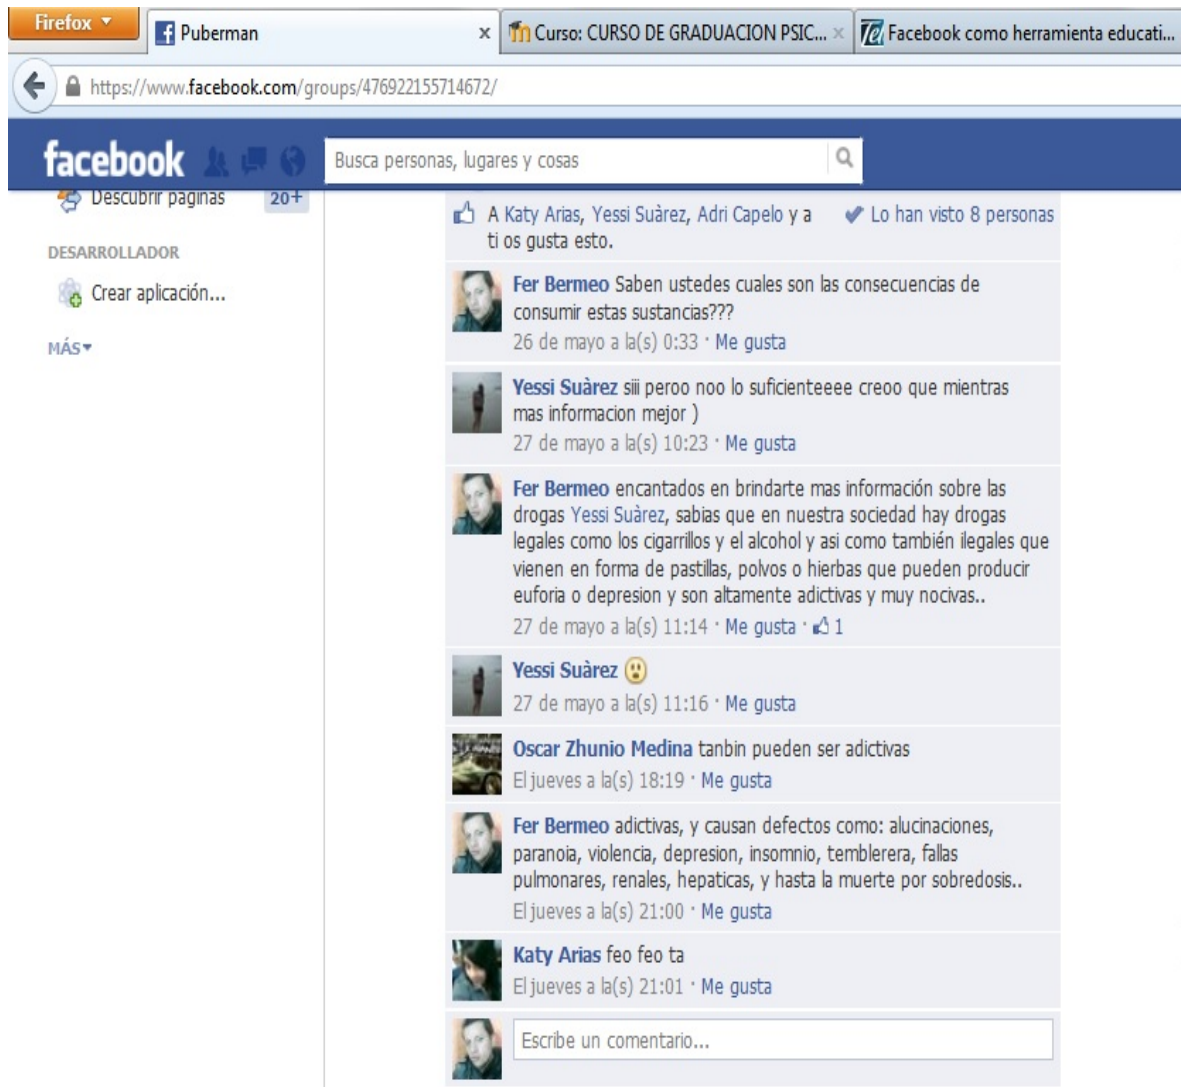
Firefox
Puberman
Curso: CURSO DE GRADUACION PSIC...
Facebook como herramienta educati...
https://www.facebook.com/groups/476922155714672/

facebook
Busca personas, lugares y cosas

Descubrir páginas 20+
DESARROLLADOR
Crear aplicación...
MÁS

A Katy Arias, Yessi Suàrez, Adri Capelo y a ti os gusta esto.
Lo han visto 8 personas

Fer Bermeo Saben ustedes cuales son las consecuencias de consumir estas sustancias???
26 de mayo a la(s) 0:33 · Me gusta

Yessi Suàrez siii peroo noo lo suficienteeee creoo que mientras mas informacion mejor )
27 de mayo a la(s) 10:23 · Me gusta

Fer Bermeo encantados en brindarte mas información sobre las drogas Yessi Suàrez, sabias que en nuestra sociedad hay drogas legales como los cigarrillos y el alcohol y asi como también ilegales que vienen en forma de pastillas, polvos o hierbas que pueden producir euforia o depresion y son altamente adictivas y muy nocivas..
27 de mayo a la(s) 11:14 · Me gusta · 1

Yessi Suàrez
27 de mayo a la(s) 11:16 · Me gusta

Oscar Zhunio Medina tanbin pueden ser adictivas
El jueves a la(s) 18:19 · Me gusta

Fer Bermeo adictivas, y causan defectos como: alucinaciones, paranoia, violencia, depresion, insomnio, temblerera, fallas pulmonares, renales, hepaticas, y hasta la muerte por sobredosis..
El jueves a la(s) 21:00 · Me gusta

Katy Arias feo feo ta
El jueves a la(s) 21:01 · Me gusta

Escribe un comentario...